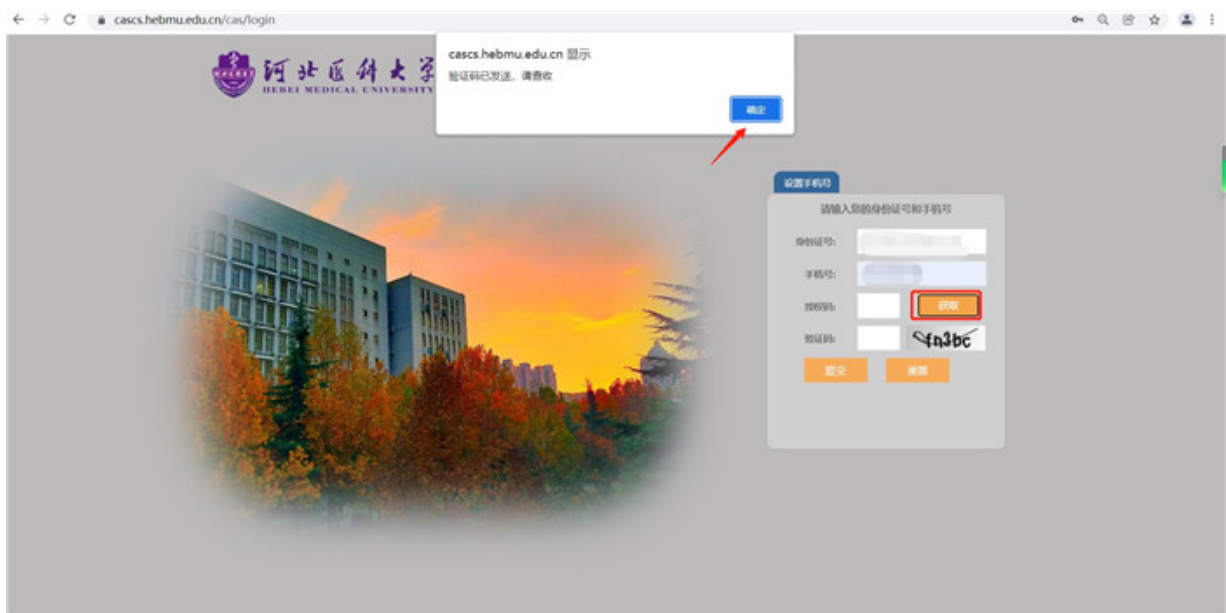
cascs.hebmu.edu.cn/cas/login

河北医科大学
HEBEI MEDICAL UNIVERSITY

cascs.hebmu.edu.cn 显示
验证码已发送，请查收
确定

设置手机号
请输入您的身份证号和手机号
身份证号:
手机号:
授权码:
获取
验证码:
fn3bc
提交
重置